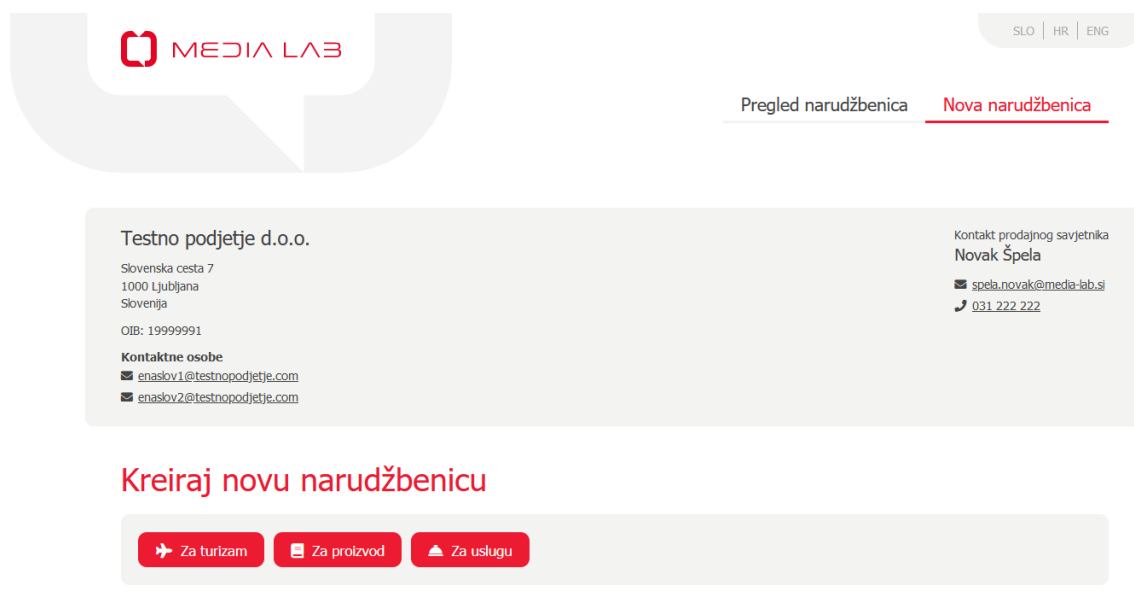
MEDIA LAB

SLO | HR | ENG

Pregled narudžbenica Nova narudžbenica

Testno podjetje d.o.o.

Slovenska cesta 7
1000 Ljubljana
Slovenija

OIB: 19999991

Kontaktne osobe
enaslov1@testnopodjetje.com
enaslov2@testnopodjetje.com

Kontakt prodajnog savjetnika
Novak Špela
spela.novak@media-lab.si
031 222 222

Kreiraj novu narudžbenicu

Za turizam Za proizvod Za uslugu